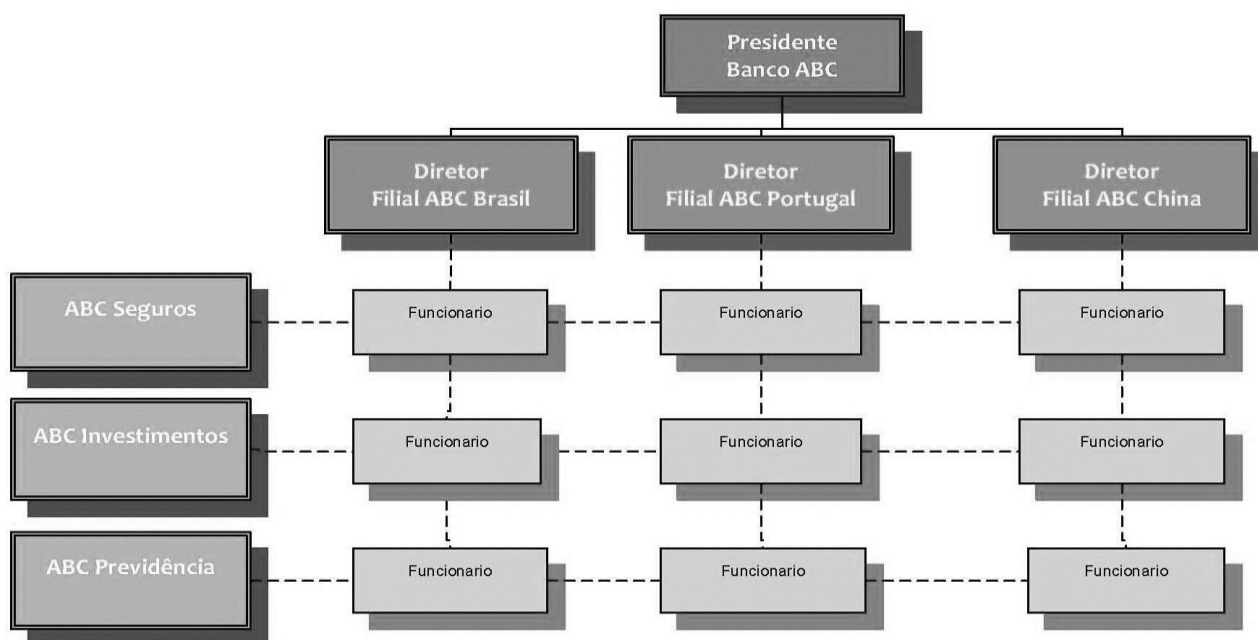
Presidente
Banco ABC

Diretor
Filial ABC Brasil

Diretor
Filial ABC Portugal

Diretor
Filial ABC China

ABC Seguros

Funcionario

Funcionario

Funcionario

ABC Investimentos

Funcionario

Funcionario

Funcionario

ABC Previdência

Funcionario

Funcionario

Funcionario